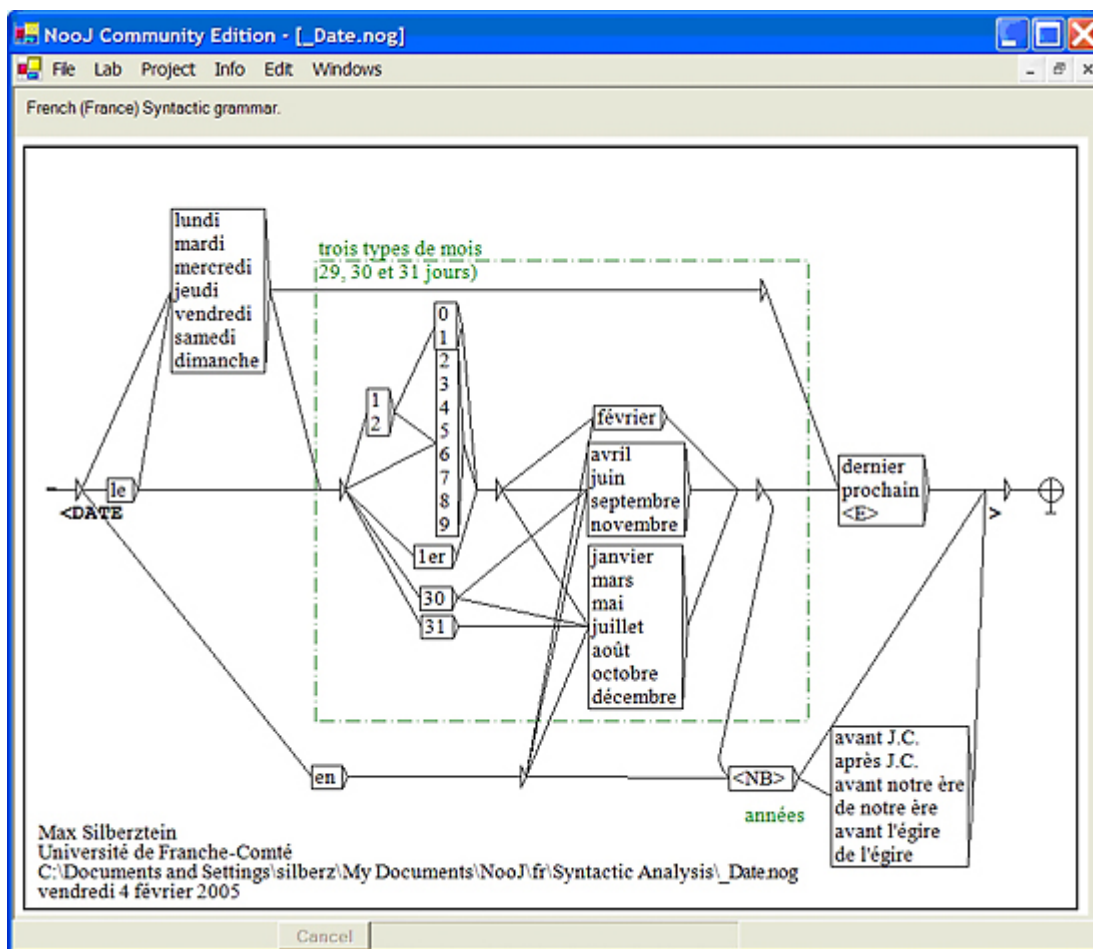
NooJ Community Edition - [_Date.nog]

File Lab Project Info Edit Windows

French (France) Syntactic grammar.

lundi
mardi
mercredi
jeudi
vendredi
samedi
dimanche

trois types de mois
(29, 30 et 31 jours)

le
<DATE

0
1
2
3
4
5
6
7
8
9

1
2

1er

30
31

février

avril
juin
septembre
novembre

janvier
mars
mai
juillet
août
octobre
décembre

dernier
prochain
<E>

>

en

<NB>

années

avant J.C.
après J.C.
avant notre ère
de notre ère
avant l'égire
de l'égire

Max Silberztein
Université de Franche-Comté
C:\Documents and Settings\silberz\My Documents\NooJ\fr\Syntactic Analysis\_Date.nog
vendredi 4 février 2005

Cancel